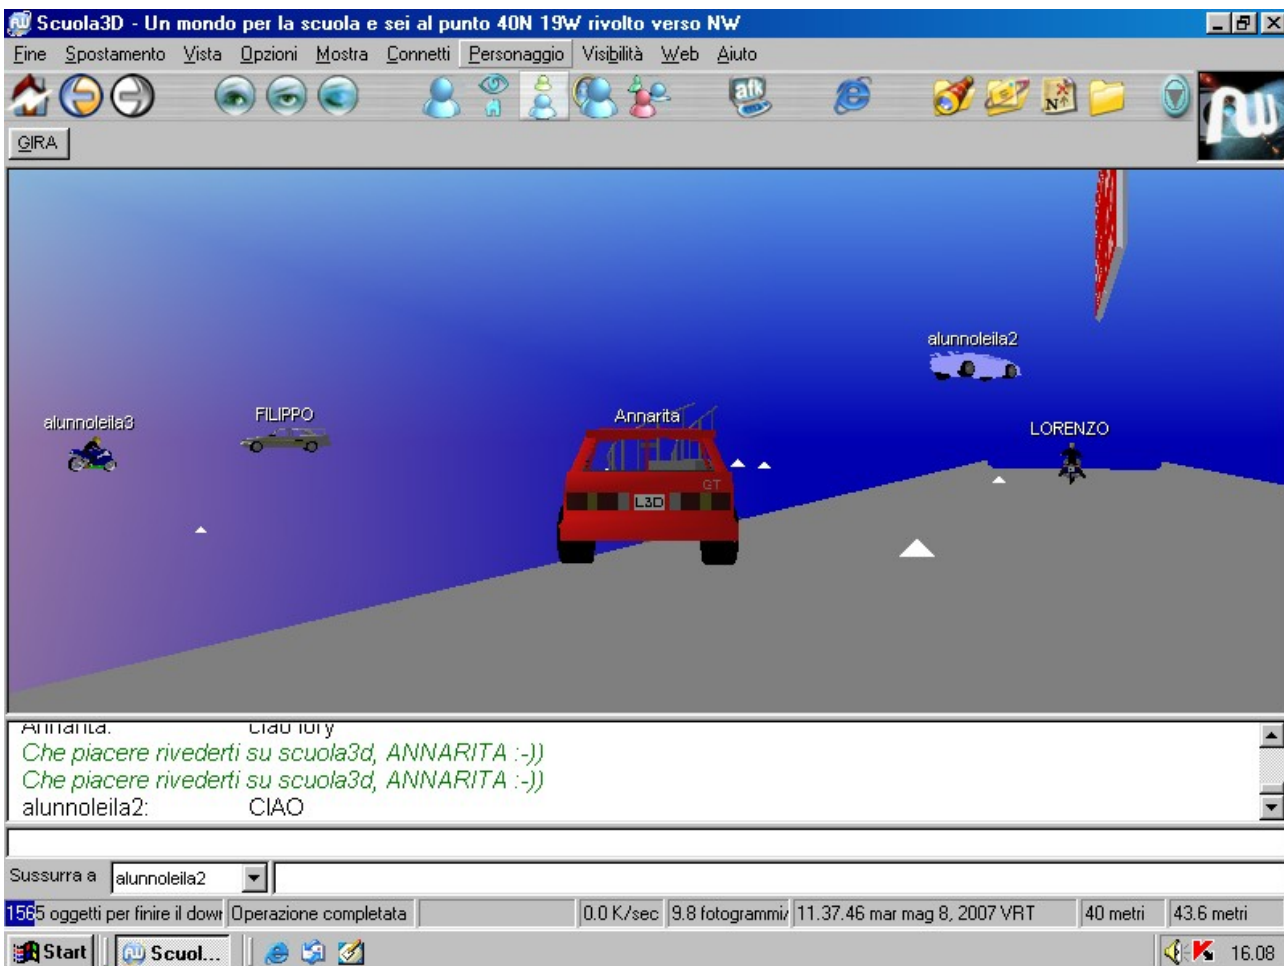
Scuola3D - Un mondo per la scuola e sei al punto 40N 19W rivolto verso NW

Fine Spostamento Vista Opzioni Mostra Connetti Personaggio Visibilità Web Aiuto

afk

GIRA

alunnoleila2

alunnoleila3

FILIPPO

Annarita

LORENZO

L3D

GT

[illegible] ciao lory
Che piacere rivederti su scuola3d, ANNARITA :-))
Che piacere rivederti su scuola3d, ANNARITA :-))
alunnoleila2: CIAO

Sussurra a alunnoleila2

1565 oggetti per finire il dow Operazione completata 0.0 K/sec 9.8 fotogrammi 11.37.46 mar mag 8, 2007 VRT 40 metri 43.6 metri

Start Scuol... 16.08